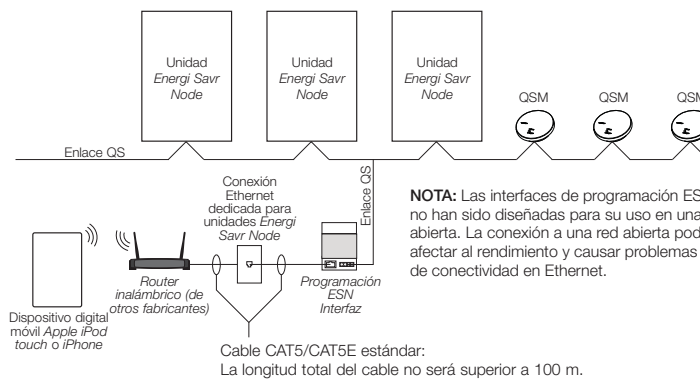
Unidad
Energi Savr Node

Unidad
Energi Savr Node

Unidad
Energi Savr Node

QSM

QSM

QSM

Enlace QS

Conexión Ethernet dedicada para unidades Energi Savr Node

Enlace QS

NOTA: Las interfaces de programación ES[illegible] no han sido diseñadas para su uso en una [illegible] abierta. La conexión a una red abierta pod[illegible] afectar al rendimiento y causar problemas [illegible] de conectividad en Ethernet.

Dispositivo digital móvil Apple iPod touch o iPhone

Router inalámbrico (de otros fabricantes)

Programación ESN Interfaz

Cable CAT5/CAT5E estándar:
La longitud total del cable no será superior a 100 m.